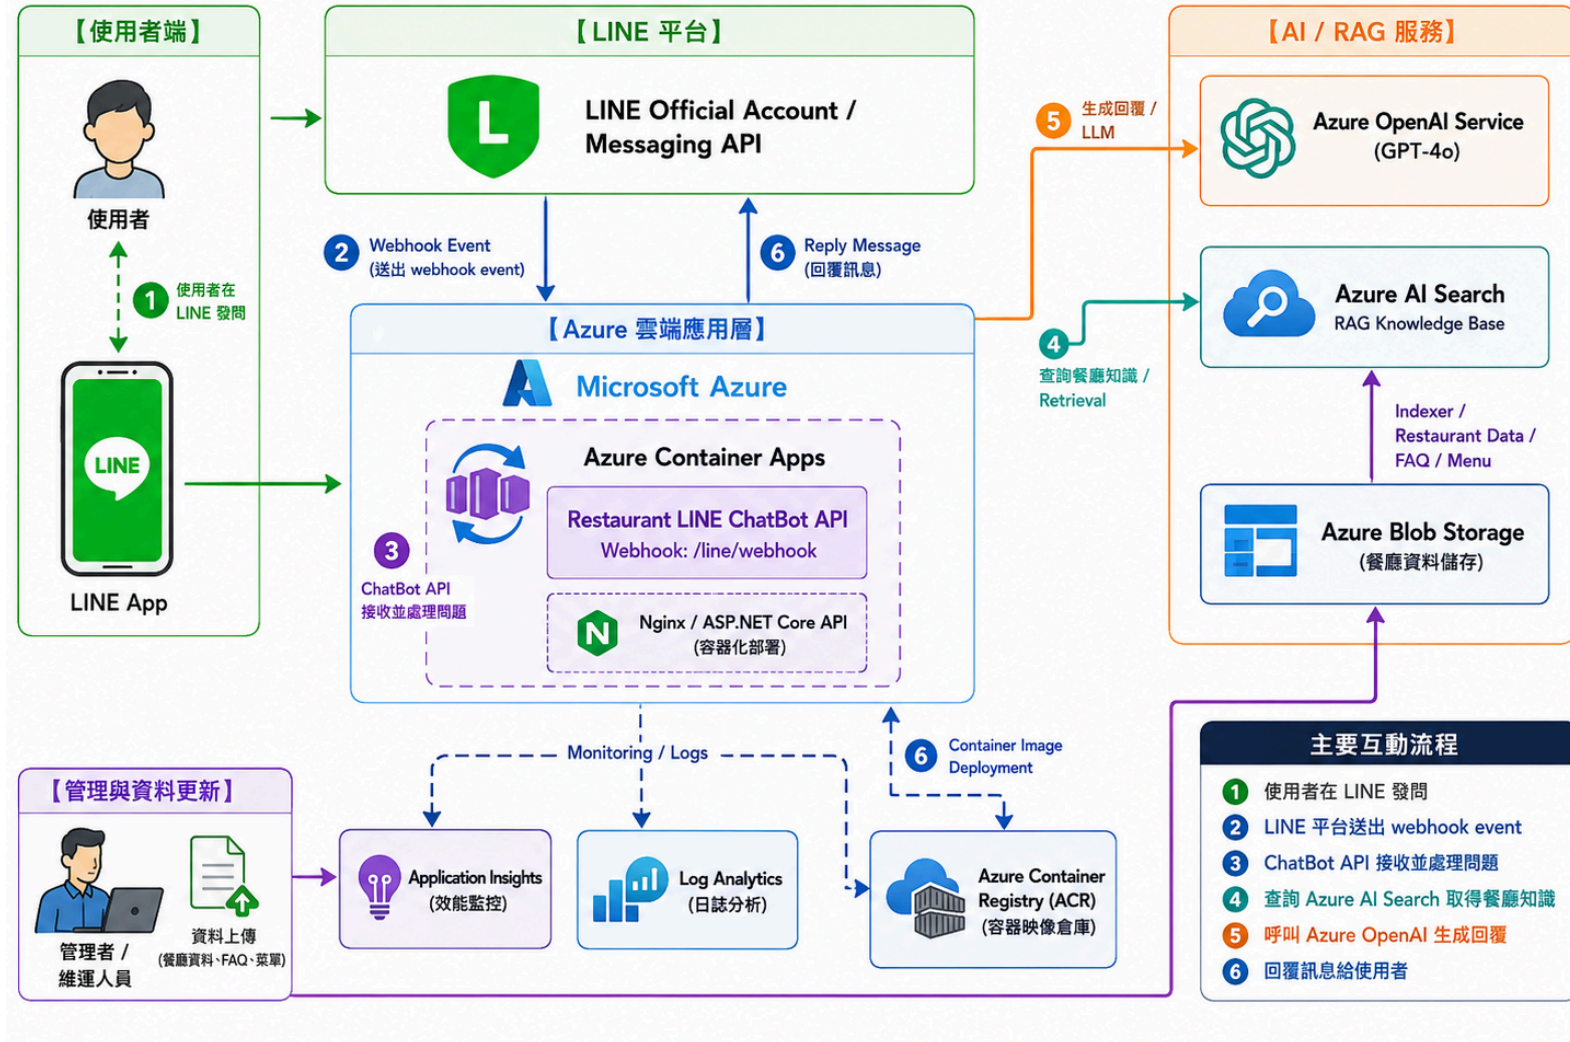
【使用者端】

使用者

1 使用者在 LINE 發問

LINE

LINE App

【LINE 平台】

L

LINE Official Account / Messaging API

2 Webhook Event (送出 webhook event)

6 Reply Message (回覆訊息)

【Azure 雲端應用層】

Microsoft Azure

Azure Container Apps

Restaurant LINE ChatBot API
Webhook: /line/webhook

3 ChatBot API 接收並處理問題

N

Nginx / ASP.NET Core API
(容器化部署)

5 生成回覆 / LLM

4 查詢餐廳知識 / Retrieval

【AI / RAG 服務】

Azure OpenAI Service
(GPT-4o)

Azure AI Search
RAG Knowledge Base

Indexer / Restaurant Data / FAQ / Menu

Azure Blob Storage
(餐廳資料儲存)

【管理與資料更新】

管理者 / 維運人員

資料上傳
(餐廳資料、FAQ、菜單)

Monitoring / Logs

6 Container Image Deployment

Application Insights
(效能監控)

Log Analytics
(日誌分析)

Azure Container Registry (ACR)
(容器映像倉庫)

主要互動流程

1 使用者在 LINE 發問
2 LINE 平台送出 webhook event
3 ChatBot API 接收並處理問題
4 查詢 Azure AI Search 取得餐廳知識
5 呼叫 Azure OpenAI 生成回覆
6 回覆訊息給使用者